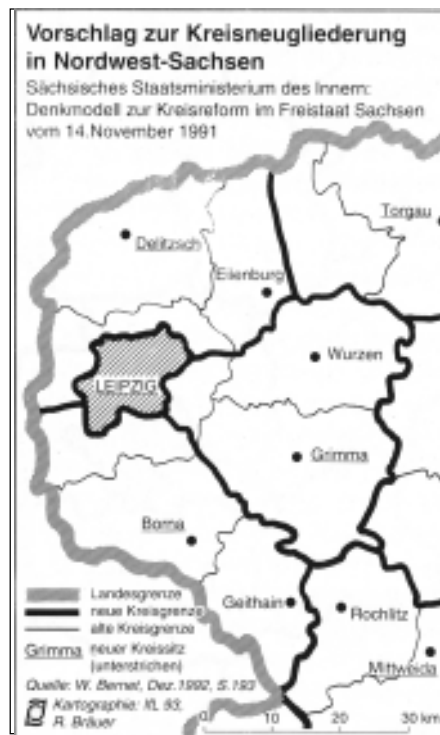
Vorschlag zur Kreisneugliederung in Nordwest-Sachsen

Sächsisches Staatsministerium des Innern: Denkmodell zur Kreisreform im Freistaat Sachsen vom 14.November 1991

Torgau
Delitzsch
Eilenburg
Wurzen
LEIPZIG
Grimma
Borna
Geithain
Rochlitz
Mittweida

Landesgrenze
neue Kreisgrenze
alte Kreisgrenze
Grimma neuer Kreissitz (unterstrichen)

Quelle: W. Bernet, Dez.1992, S.193
Kartographie: IfL 93, R. Bräuer

0 10 20 30 km